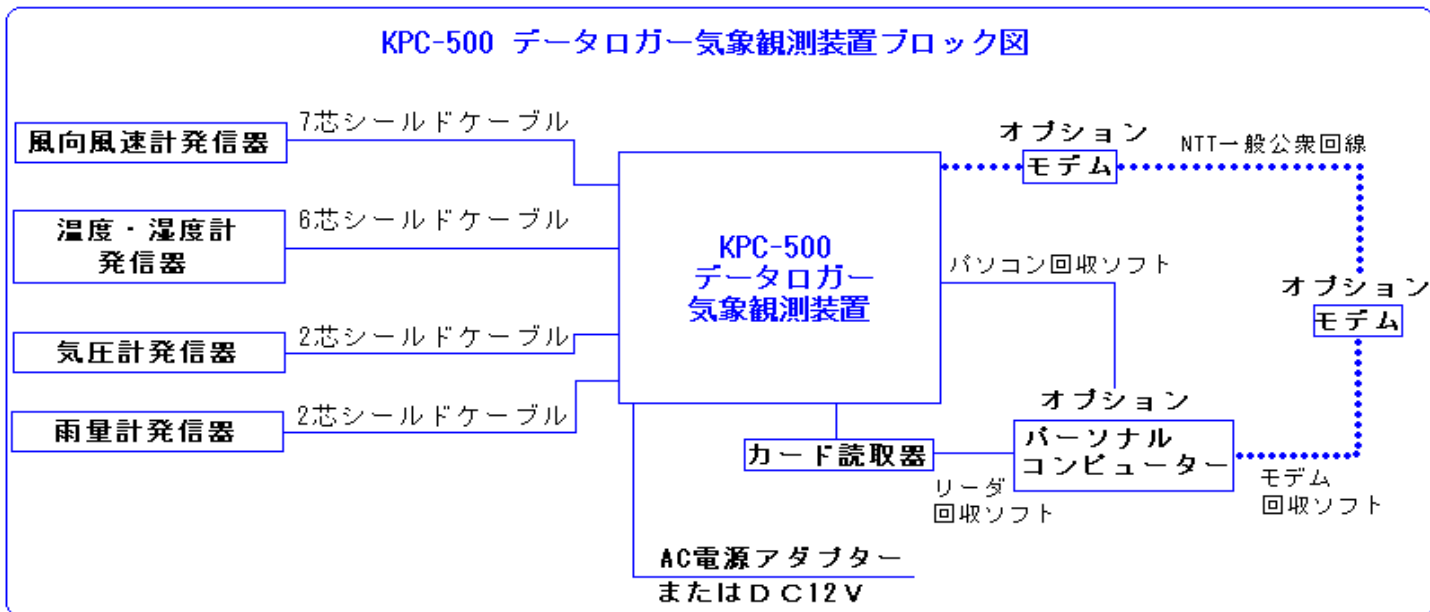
KPC-500 データロガー気象観測装置ブロック図

風向風速計発信器

7芯シールドケーブル

温度・湿度計発信器

6芯シールドケーブル

気圧計発信器

2芯シールドケーブル

雨量計発信器

2芯シールドケーブル

KPC-500
データロガー
気象観測装置

オプション
モデム

NTT一般公衆回線

パソコン回収ソフト

オプション
モデム

オプション

カード読取器

パーソナル
コンピューター

リーダ
回収ソフト

モデム
回収ソフト

AC電源アダプター
またはＤＣ12Ｖ